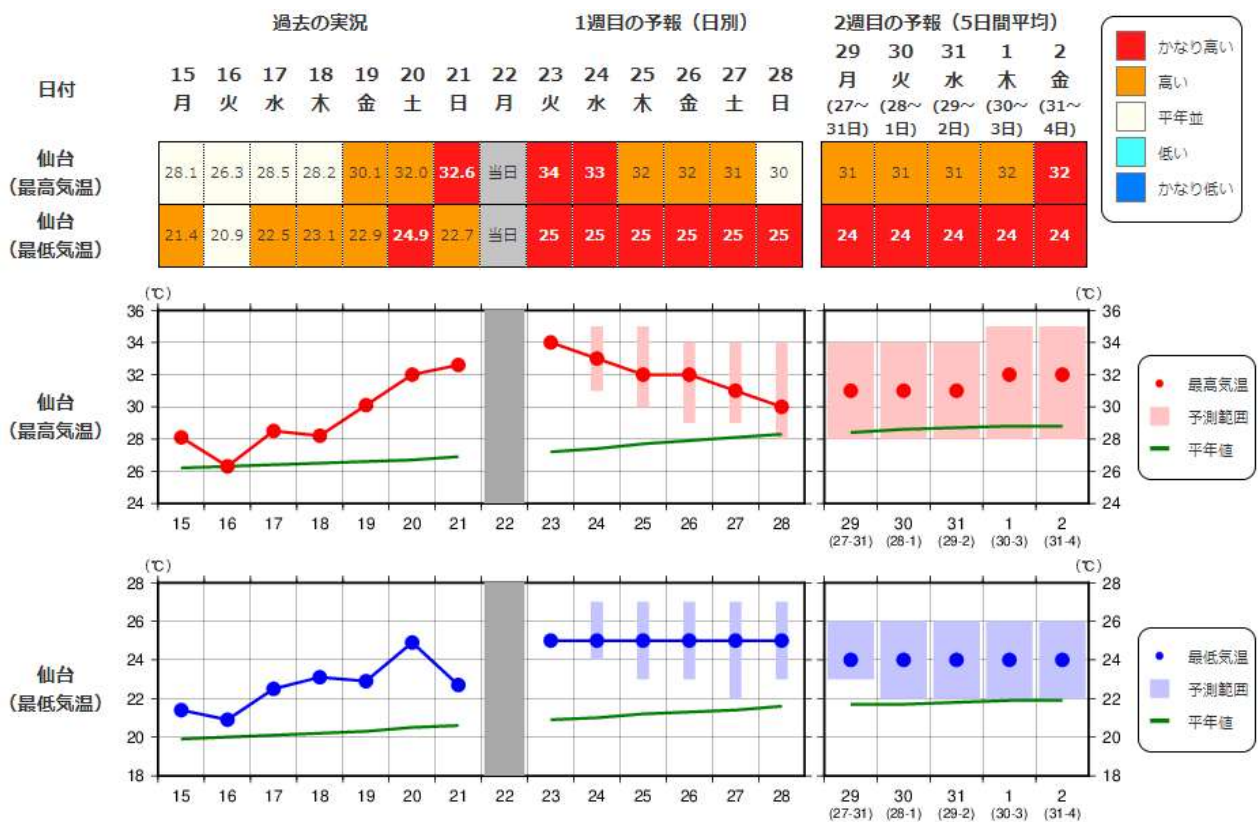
過去の実況　1週目の予報（日別）　2週目の予報（5日間平均）

| 日付 | 15 月 | 16 火 | 17 水 | 18 木 | 19 金 | 20 土 | 21 日 | 22 月 | 23 火 | 24 水 | 25 木 | 26 金 | 27 土 | 28 日 | 29 月 (27~31日) | 30 火 (28~1日) | 31 水 (29~2日) | 1 木 (30~3日) | 2 金 (31~4日) |
|---|---|---|---|---|---|---|---|---|---|---|---|---|---|---|---|---|---|---|---|
| 仙台（最高気温） | 28.1 | 26.3 | 28.5 | 28.2 | 30.1 | 32.0 | 32.6 | 当日 | 34 | 33 | 32 | 32 | 31 | 30 | 31 | 31 | 31 | 32 | 32 |
| 仙台（最低気温） | 21.4 | 20.9 | 22.5 | 23.1 | 22.9 | 24.9 | 22.7 | 当日 | 25 | 25 | 25 | 25 | 25 | 25 | 24 | 24 | 24 | 24 | 24 |

かなり高い
高い
平年並
低い
かなり低い

仙台（最高気温）

(℃)
36 34 32 30 28 26 24
15 16 17 18 19 20 21 22 23 24 25 26 27 28 29 (27-31) 30 (28-1) 31 (29-2) 1 (30-3) 2 (31-4)

最高気温
予測範囲
平年値

仙台（最低気温）

(℃)
28 26 24 22 20 18
15 16 17 18 19 20 21 22 23 24 25 26 27 28 29 (27-31) 30 (28-1) 31 (29-2) 1 (30-3) 2 (31-4)

最低気温
予測範囲
平年値